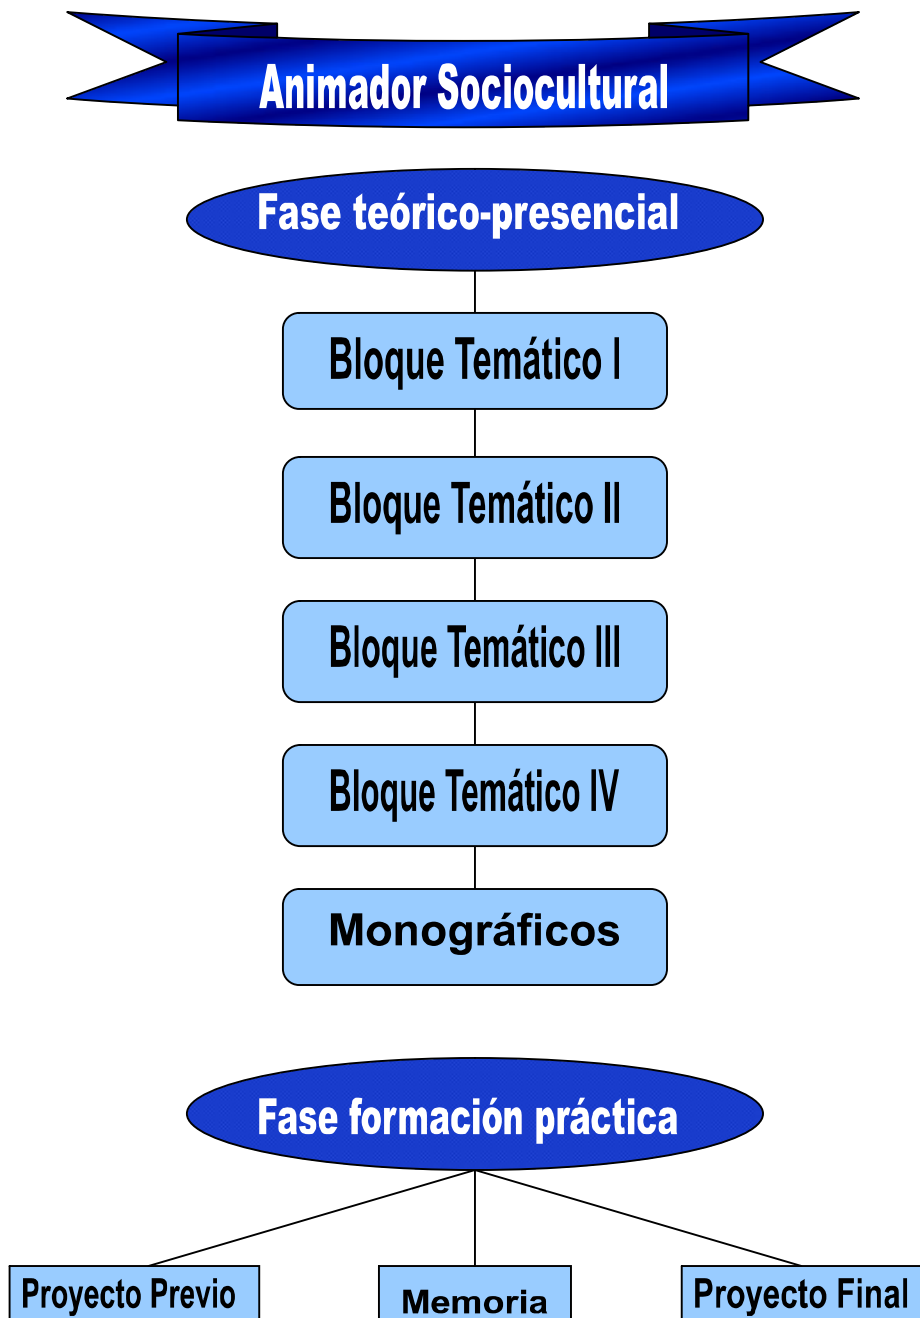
Animador Sociocultural

Fase teórico-presencial

Bloque Temático I

Bloque Temático II

Bloque Temático III

Bloque Temático IV

Monográficos

Fase formación práctica

Proyecto Previo

Memoria

Proyecto Final